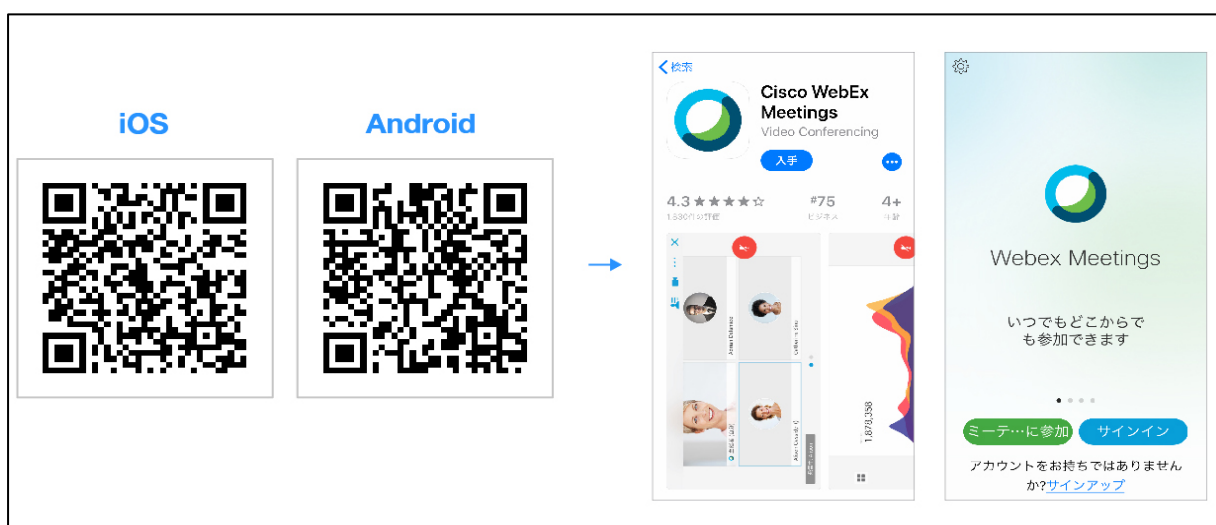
iOS

Android

検索

Cisco WebEx Meetings

Video Conferencing

入手

4.3 ★★★★☆

1,530件の評価

#75

ビジネス

4+

年齢

1,878,358

Webex Meetings

いつでもどこからでも参加できます

ミーテ…に参加

サインイン

アカウントをお持ちではありませんか?サインアップ